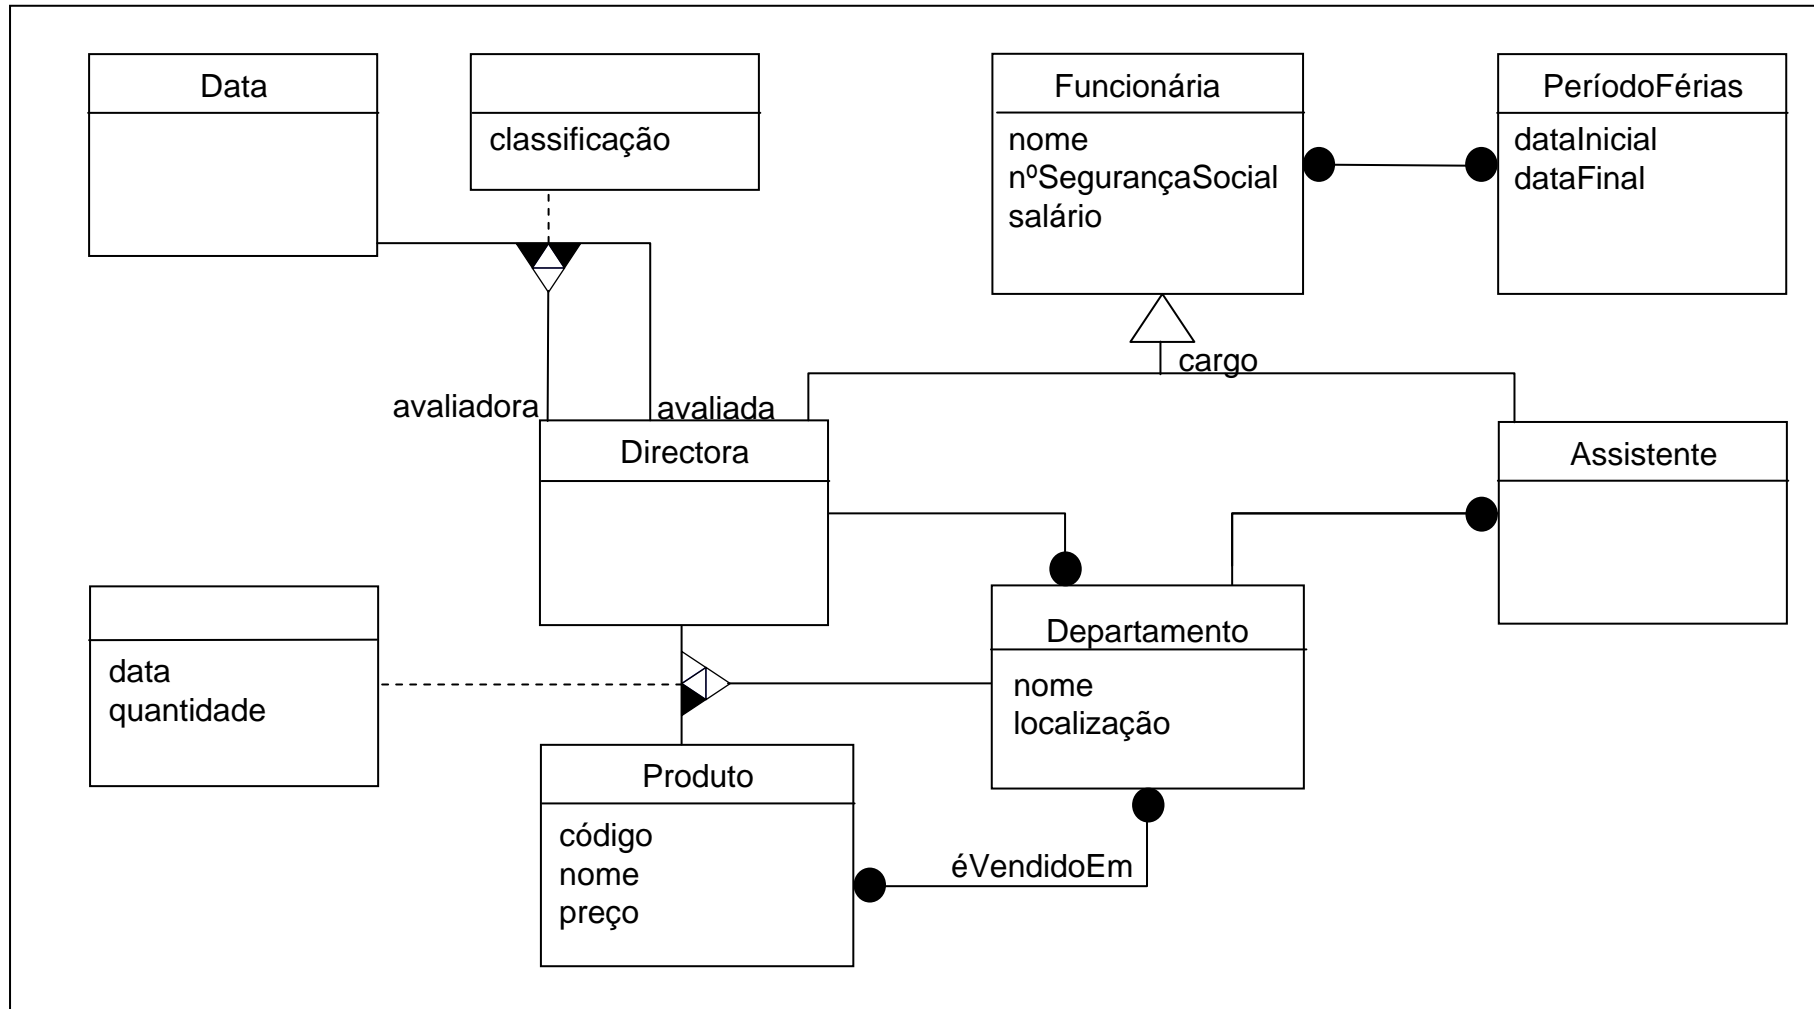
Data

classificação

Funcionária
nome
nºSegurançaSocial
salário

PeríodoFérias
dataInicial
dataFinal

cargo

avaliadora

avaliada

Directora

Assistente

data
quantidade

Departamento
nome
localização

Produto
código
nome
preço

éVendidoEm